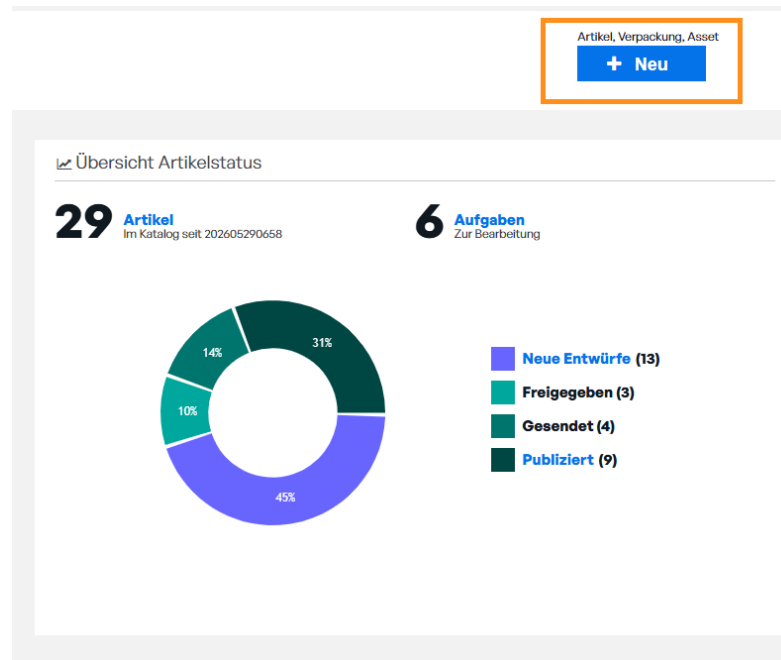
Artikel, Verpackung, Asset
+ Neu

Übersicht Artikelstatus

29 Artikel
Im Katalog seit 202605290658

6 Aufgaben
Zur Bearbeitung

31%
14%
10%
45%

Neue Entwürfe (13)
Freigegeben (3)
Gesendet (4)
Publiziert (9)